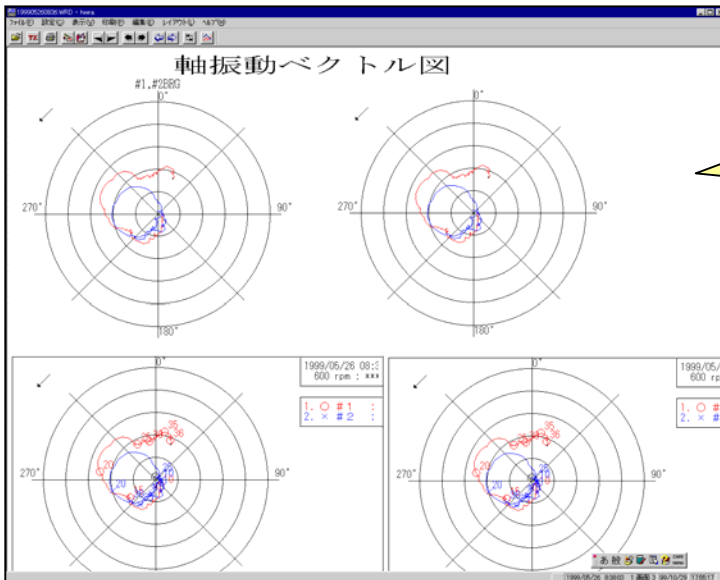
19990526083 6.WRD - hwra

ファイル(F) 設定(C) 表示(V) 印刷(P) 編集(E) レイアウト(L) ヘルプ(H)

軸振動ベクトル図

#1.#2BRG

0°

270°

90°

180°

0°

270°

90°

180°

0°

270°

90°

1999/05/26 08:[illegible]
600 rpm : xxx

1. ○ #1 :
2. × #2 :

20

35

36

0°

270°

90°

1999/05/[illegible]
600 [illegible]

1. ○ #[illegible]
2. × #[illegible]

35

36

20

1999/05/26 83600 1 画面 3 99/10/29 178517